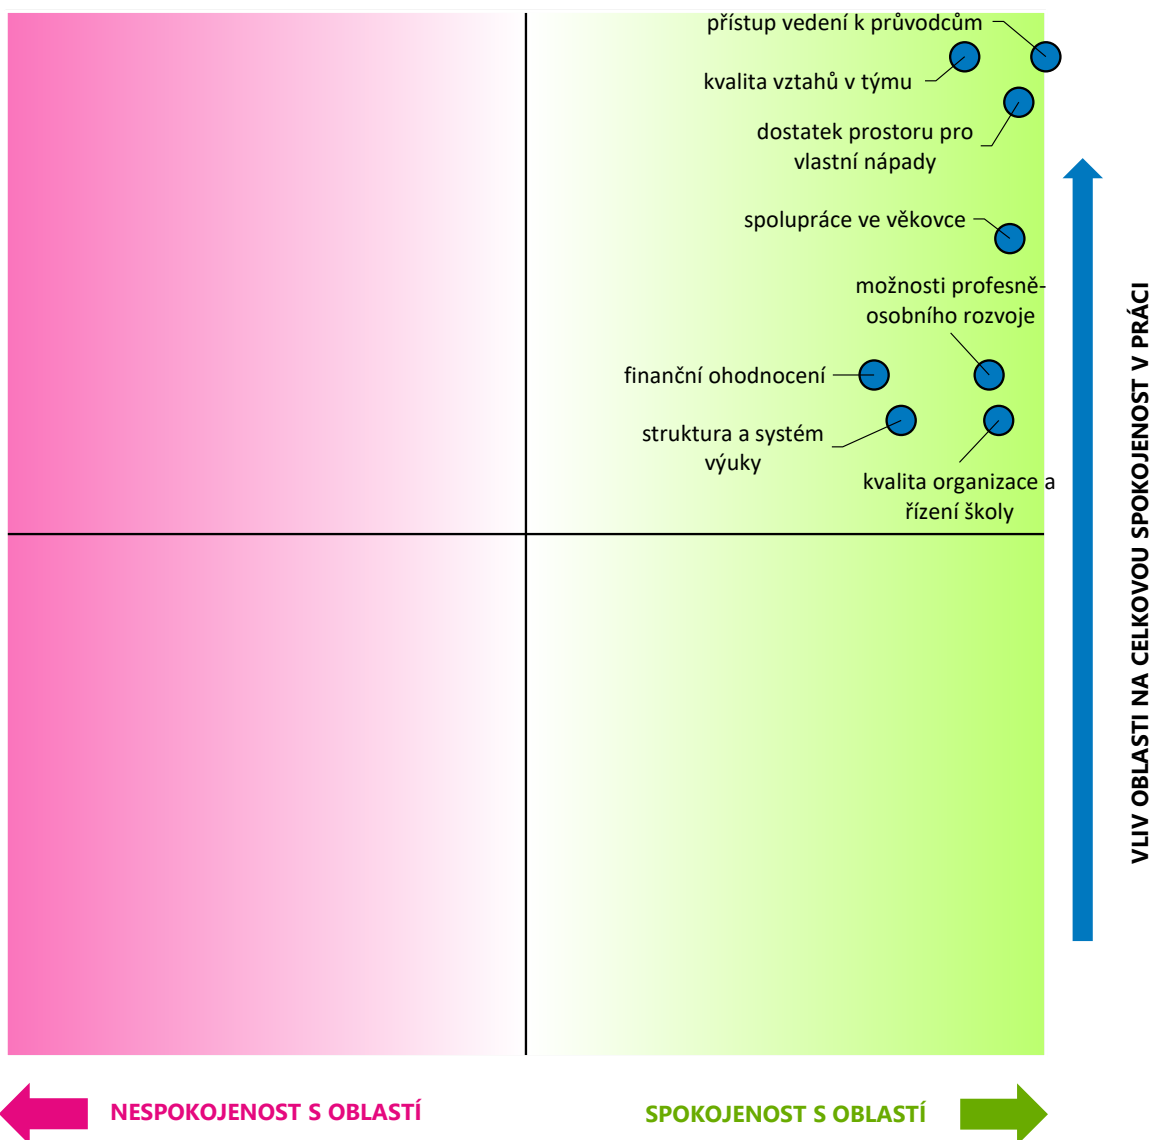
přístup vedení k průvodcům

kvalita vztahů v týmu

dostatek prostoru pro vlastní nápady

spolupráce ve věkovce

možnosti profesně-osobního rozvoje

finanční ohodnocení

struktura a systém výuky

kvalita organizace a řízení školy

VLIV OBLASTI NA CELKOVOU SPOKOJENOST V PRÁCI

NESPOKOJENOST S OBLASTÍ

SPOKOJENOST S OBLASTÍ